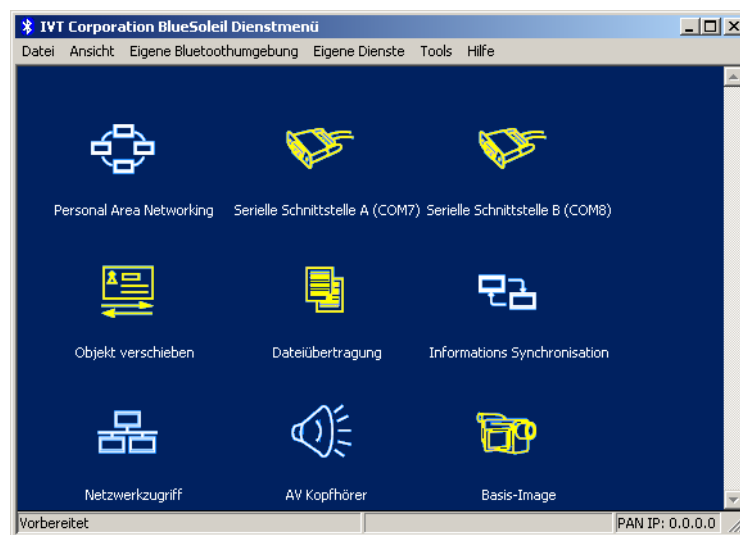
IVT Corporation BlueSoleil Dienstmenü

Datei Ansicht Eigene Bluetoothumgebung Eigene Dienste Tools Hilfe

Personal Area Networking

Serielle Schnittstelle A (COM7)

Serielle Schnittstelle B (COM8)

Objekt verschieben

Dateiübertragung

Informations Synchronisation

Netzwerkzugriff

AV Kopfhörer

Basis-Image

Vorbereitet

PAN IP: 0.0.0.0